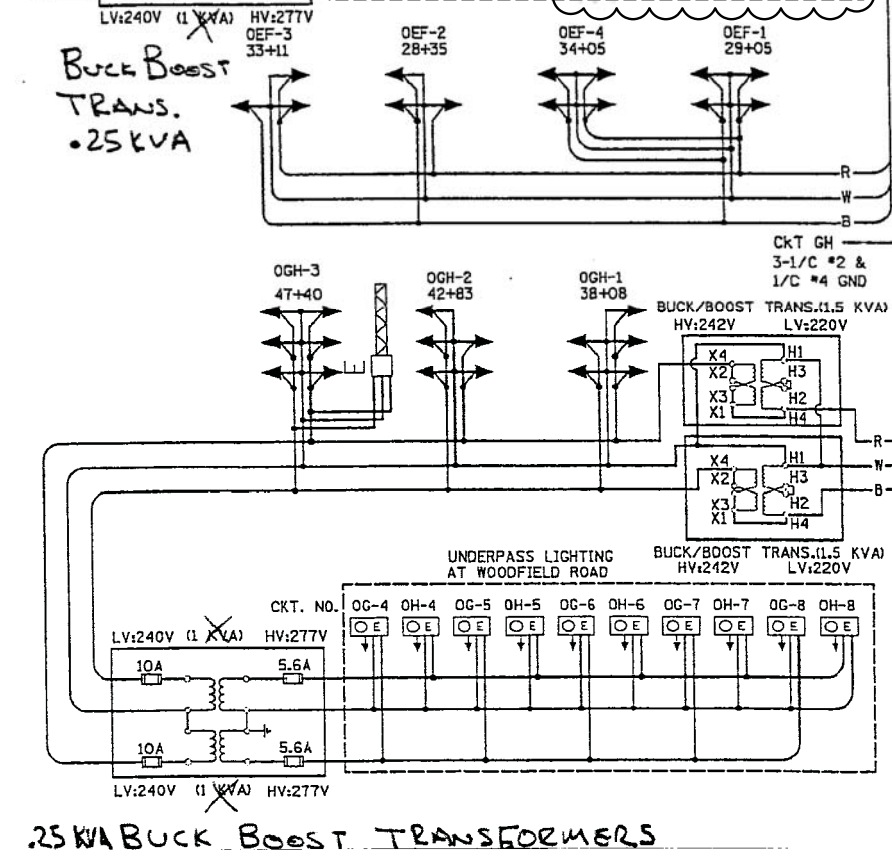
LV:240V (1 KVA) HV:277V

OEF-3 33+11

OEF-2 28+35

OEF-4 34+05

OEF-1 29+05

Buck Boost TRANS. .25 KVA

R
W
B

CkT GH
3-1/C #2 &
1/C #4 GND

OGH-3 47+40

OGH-2 42+83

OGH-1 38+08

BUCK/BOOST TRANS.(1.5 KVA)
HV:242V LV:220V

X4 X2 X3 X1
H1 H3 H2 H4

R
W
B

X4 X2 X3 X1
H1 H3 H2 H4

BUCK/BOOST TRANS.(1.5 KVA)
HV:242V LV:220V

UNDERPASS LIGHTING AT WOODFIELD ROAD

CKT. NO. OG-4 OH-4 OG-5 OH-5 OG-6 OH-6 OG-7 OH-7 OG-8 OH-8

OE OE OE OE OE OE OE OE OE OE

LV:240V (1 KVA) HV:277V

10A 5.6A

10A 5.6A

LV:240V (1 KVA) HV:277V

.25 KVA BUCK BOOST TRANSFORMERS